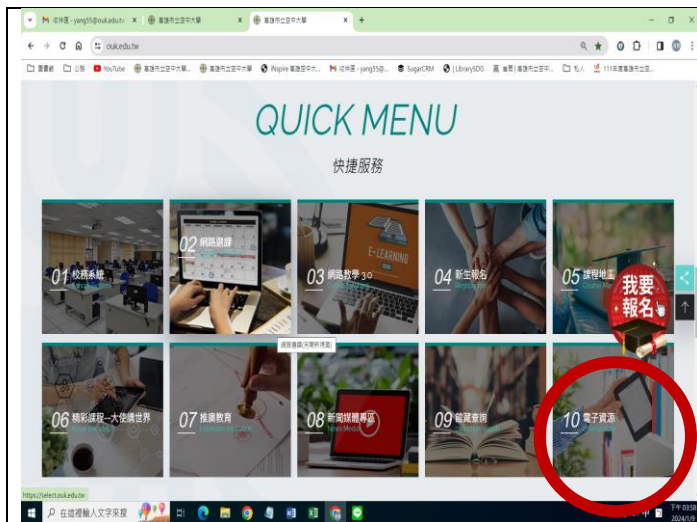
收件匣 - yang55@ouk.edu.tw
高雄市立空中大學
高雄市立空中大學
ouk.edu.tw
書籤 公假 YouTube 高雄市立空中大學... 高雄市立空中大學 iNspire 高雄空中大... 收件匣 - yang55@... SugarCRM LibrarySDG 首頁 | 高雄市立空中... 私人 111年度高雄市立...

QUICK MENU
快捷服務

01 校務系統
02 網路選課
E-LEARNING
03 網路教學 3.0
04 新生報名
05 課程地圖
我要報名
網路選課(另開新視窗)
06 精彩課程一大佬講世界
07 推廣教育
08 新聞媒體專區
09 館藏查詢
10 電子資源

https://select.ouk.edu.tw
在這裡輸入文字來搜尋
下午 03:58
2024/1/5